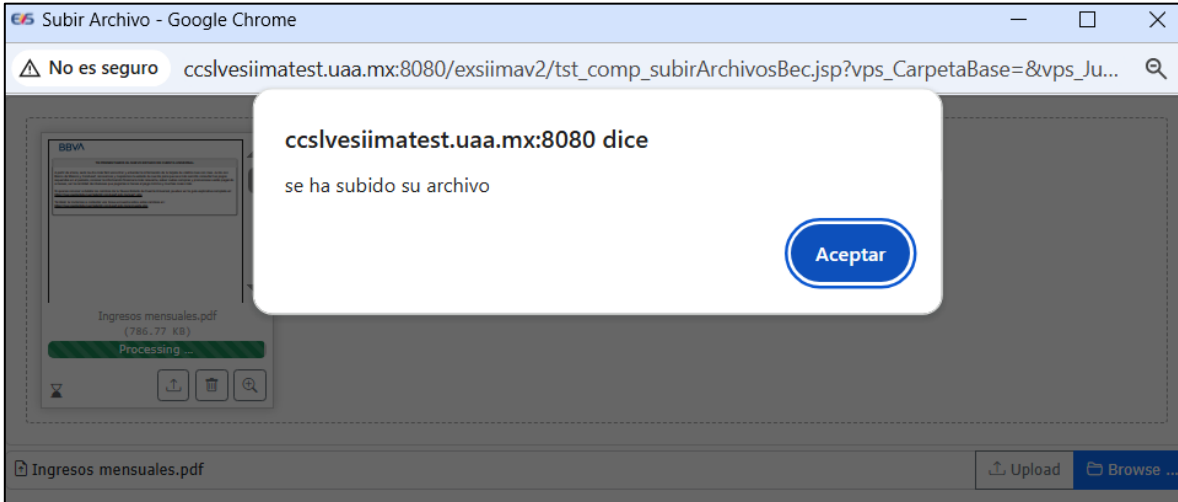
Subir Archivo - Google Chrome

No es seguro ccslvesiimatest.uaa.mx:8080/exsiimav2/tst_comp_subirArchivosBec.jsp?vps_CarpetaBase=&vps_Ju...

BBVA

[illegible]

Ingresos mensuales.pdf
(786.77 KB)
Processing ...

ccslvesiimatest.uaa.mx:8080 dice

se ha subido su archivo

Aceptar

Ingresos mensuales.pdf

Upload

Browse ...